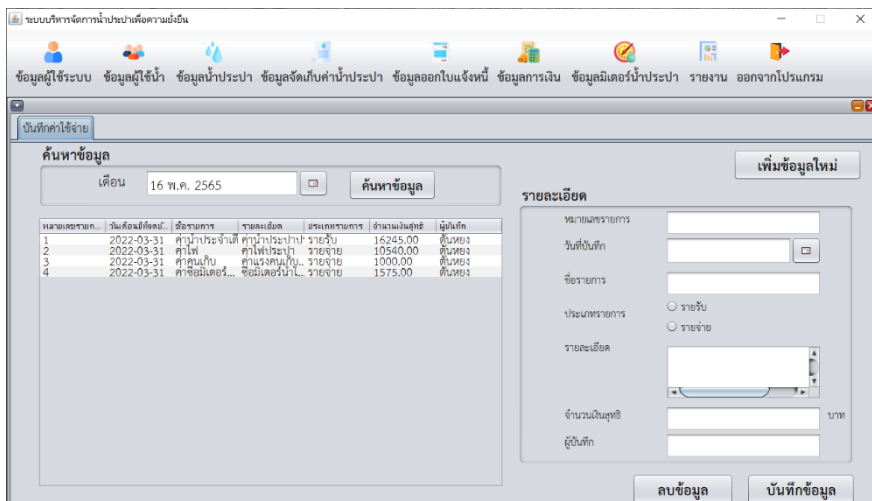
ระบบบริหารจัดการน้ำประปาเพื่อความยั่งยืน

ข้อมูลผู้ใช้ระบบ ข้อมูลผู้ใช้น้ำ ข้อมูลน้ำประปา ข้อมูลจัดเก็บค่าน้ำประปา ข้อมูลออกใบแจ้งหนี้ ข้อมูลการเงิน ข้อมูลมิเตอร์น้ำประปา รายงาน ออกจากโปรแกรม

บันทึกค่าใช้จ่าย

ค้นหาข้อมูล

เดือน 16 พ.ค. 2565

ค้นหาข้อมูล

| หมายเลขรายก... | วันเดือนปีที่จดบั... | ชื่อรายการ | รายละเอียด | ประเภทรายการ | จำนวนเงินสุทธิ | ผู้บันทึก |
|---|---|---|---|---|---|---|
| 1 | 2022-03-31 | ค่าน้ำประจำเดื | ค่าน้ำประปาป | รายรับ | 16245.00 | ต้นหยง |
| 2 | 2022-03-31 | ค่าไฟ | ค่าไฟประปา | รายจ่าย | 10540.00 | ต้นหยง |
| 3 | 2022-03-31 | ค่าคนเก็บ | ค่าแรงคนเก็บ... | รายจ่าย | 1000.00 | ต้นหยง |
| 4 | 2022-03-31 | ค่าซ่อมมิเตอร์... | ซ่อมมิเตอร์น้ำ... | รายจ่าย | 1575.00 | ต้นหยง |

เพิ่มข้อมูลใหม่

รายละเอียด

หมายเลขรายการ

วันที่บันทึก

ชื่อรายการ

ประเภทรายการ

รายรับ

รายจ่าย

รายละเอียด

จำนวนเงินสุทธิ

บาท

ผู้บันทึก

ลบข้อมูล

บันทึกข้อมูล